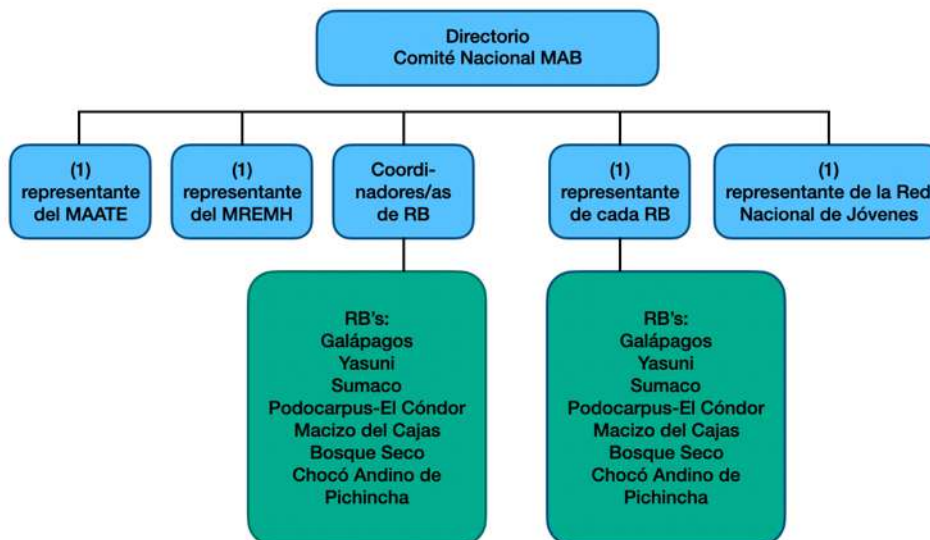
Directorio
Comité Nacional MAB

(1) representante del MAATE

(1) representante del MREMH

Coordinadores/as de RB

(1) representante de cada RB

(1) representante de la Red Nacional de Jóvenes

RB's:
Galápagos
Yasuni
Sumaco
Podocarpus-El Cóndor
Macizo del Cajas
Bosque Seco
Chocó Andino de Pichincha

RB's:
Galápagos
Yasuni
Sumaco
Podocarpus-El Cóndor
Macizo del Cajas
Bosque Seco
Chocó Andino de Pichincha